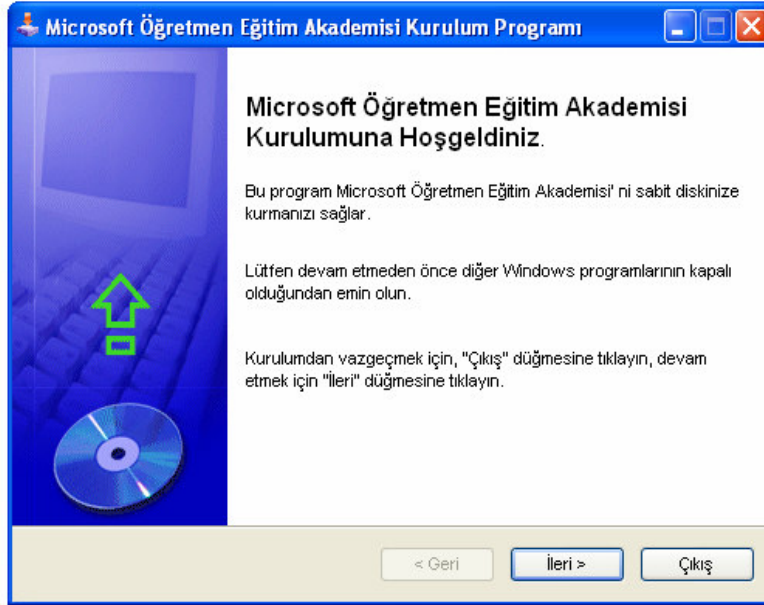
Microsoft Öğretmen Eğitim Akademisi Kurulum Programı

Microsoft Öğretmen Eğitim Akademisi Kurulumuna Hoşgeldiniz.

Bu program Microsoft Öğretmen Eğitim Akademisi' ni sabit diskinize kurmanızı sağlar.

Lütfen devam etmeden önce diğer Windows programlarının kapalı olduğundan emin olun.

Kurulumdan vazgeçmek için, "Çıkış" düğmesine tıklayın, devam etmek için "İleri" düğmesine tıklayın.

< Geri

İleri >

Çıkış